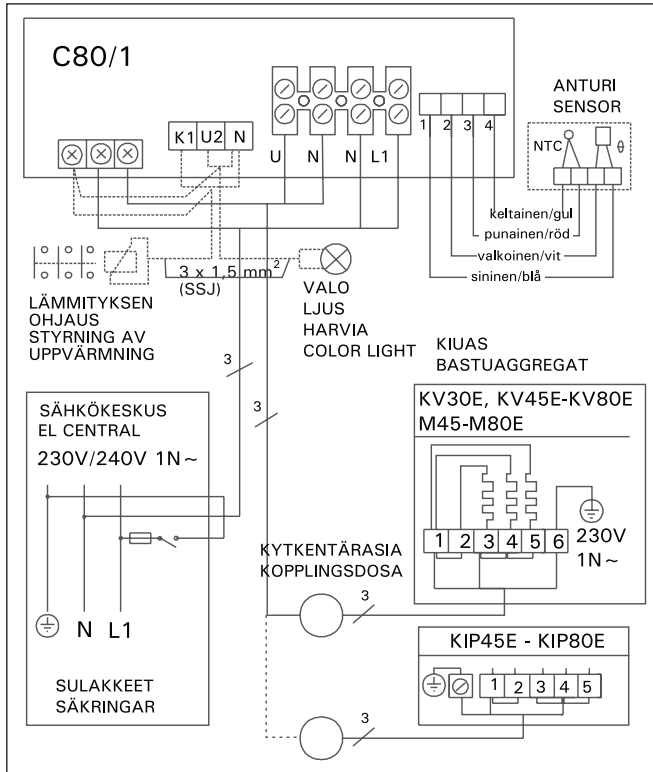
C80/1

K1 U2 N

U N N L1

1 2 3 4

ANTURI
SENSOR

NTC $\theta$

keltainen/gul
punainen/röd
valkoinen/vit
sininen/blå

$3 \times 1,5\ mm^2$
(SSJ)

LÄMMITYKSEN
OHJAUS
STYRNING AV
UPPVÄRMNING

VALO
LJUS
HARVIA
COLOR LIGHT

KIUAS
BASTUAGGREGAT

3

3

SÄHKÖKESKUS
EL CENTRAL
230V/240V 1N~

N L1

SULAKKEET
SÄKRINGAR

KV30E, KV45E-KV80E
M45-M80E

1 2 3 4 5 6

230V
1N~

KYTKENTÄRASIA
KOPPLINGSDOSA

3

KIP45E - KIP80E

1 2 3 4 5

3